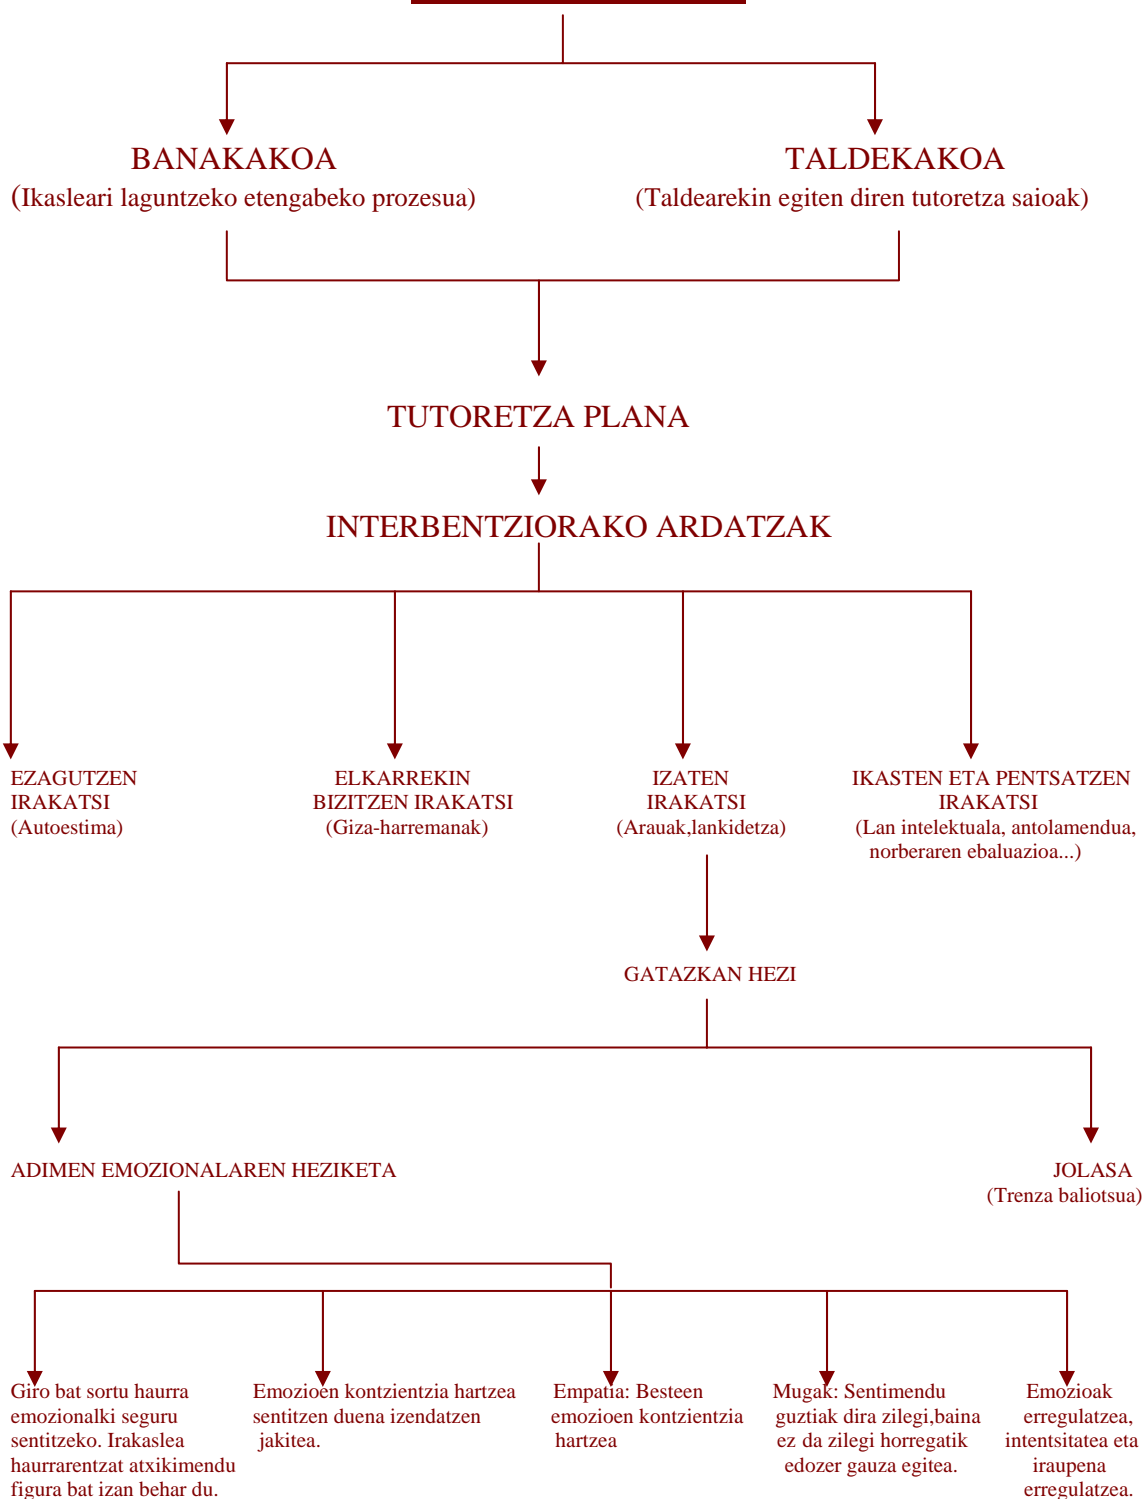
BANAKAKOA
(Ikasleari laguntzeko etengabeko prozesua)

TALDEKAKOA
(Taldearekin egiten diren tutoretza saioak)

TUTORETZA PLANA

INTERBENTZIORAKO ARDATZAK

EZAGUTZEN IRAKATSI
(Autoestima)

ELKARREKIN BIZITZEN IRAKATSI
(Giza-harremanak)

IZATEN IRAKATSI
(Arauak,lankidetza)

IKASTEN ETA PENTSATZEN IRAKATSI
(Lan intelektuala, antolamendua, norberaren ebaluazioa...)

GATAZKAN HEZI

ADIMEN EMOZIONALAREN HEZIKETA

JOLASA
(Trenza baliotsua)

Giro bat sortu haurra emozionalki seguru sentitzeko. Irakaslea haurrarentzat atxikimendu figura bat izan behar du.

Emozioen kontzientzia hartzea sentitzen duena izendatzen jakitea.

Empatia: Besteen emozioen kontzientzia hartzea

Mugak: Sentimendu guztiak dira zilegi,baina ez da zilegi horregatik edozer gauza egitea.

Emozioak erregulatzea, intentsitatea eta iraupena erregulatzea.